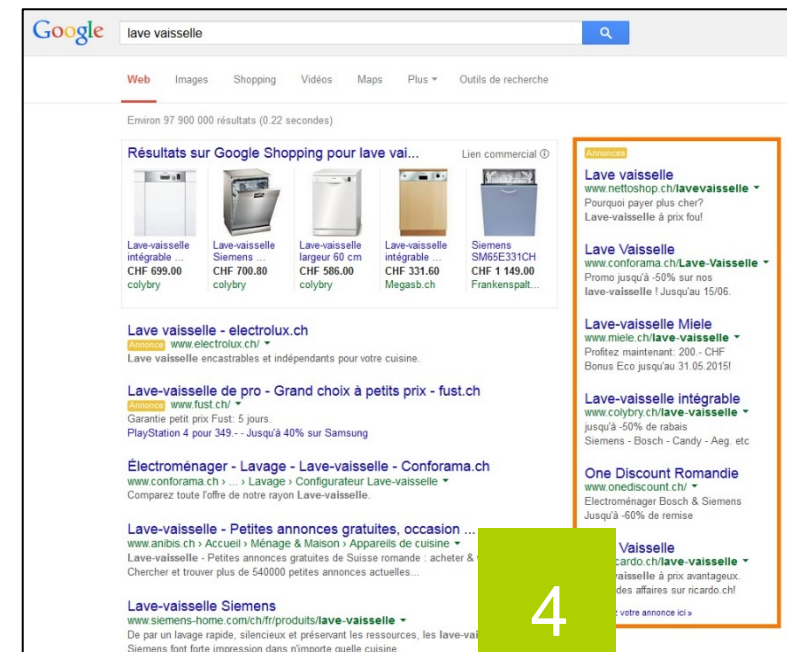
Google lave vaisselle

Web Images Shopping Vidéos Maps Plus ▾ Outils de recherche

Environ 97 900 000 résultats (0.22 secondes)

Résultats sur Google Shopping pour lave vai... Lien commercial ⓘ

Lave-vaisselle intégrable ... CHF 699.00 colybry

Lave-vaisselle Siemens ... CHF 700.80 colybry

Lave-vaisselle largeur 60 cm CHF 586.00 colybry

Lave-vaisselle intégrable ... CHF 331.60 Megasb.ch

Siemens SM65E331CH CHF 1 149.00 Frankenspalt...

Lave vaisselle - electrolux.ch
Annonce www.electrolux.ch/ ▾
Lave vaisselle encastrables et indépendants pour votre cuisine.

Lave-vaisselle de pro - Grand choix à petits prix - fust.ch
Annonce www.fust.ch/ ▾
Garantie petit prix Fust: 5 jours.
PlayStation 4 pour 349.- - Jusqu'à 40% sur Samsung

Électroménager - Lavage - Lave-vaisselle - Conforama.ch
www.conforama.ch › ... › Lavage › Configurateur Lave-vaisselle ▾
Comparez toute l'offre de notre rayon Lave-vaisselle.

Lave-vaisselle - Petites annonces gratuites, occasion ...
www.anibis.ch › Accueil › Ménage & Maison › Appareils de cuisine ▾
Lave-vaisselle - Petites annonces gratuites de Suisse romande : acheter & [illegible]
Chercher et trouver plus de 540000 petites annonces actuelles...

Lave-vaisselle Siemens
www.siemens-home.com/ch/fr/produits/lave-vaisselle ▾
De par un lavage rapide, silencieux et préservant les ressources, les lave-vai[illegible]
Siemens font forte impression dans n'importe quelle cuisine.

Annonces

Lave vaisselle
www.nettoshop.ch/lavevaisselle ▾
Pourquoi payer plus cher?
Lave-vaisselle à prix fou!

Lave Vaisselle
www.conforama.ch/Lave-Vaisselle ▾
Promo jusqu'à -50% sur nos lave-vaisselle ! Jusqu'au 15/06.

Lave-vaisselle Miele
www.miele.ch/lave-vaisselle ▾
Profitez maintenant: 200.- CHF Bonus Eco jusqu'au 31.05.2015!

Lave-vaisselle intégrable
www.colybry.ch/lave-vaisselle ▾
jusqu'à -50% de rabais
Siemens - Bosch - Candy - Aeg. etc

One Discount Romandie
www.onediscount.ch/ ▾
Electroménager Bosch & Siemens
Jusqu'à -60% de remise

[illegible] Vaisselle
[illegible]cardo.ch/lave-vaisselle ▾
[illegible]vaisselle à prix avantageux.
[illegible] des affaires sur ricardo.ch!

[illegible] votre annonce ici »

4